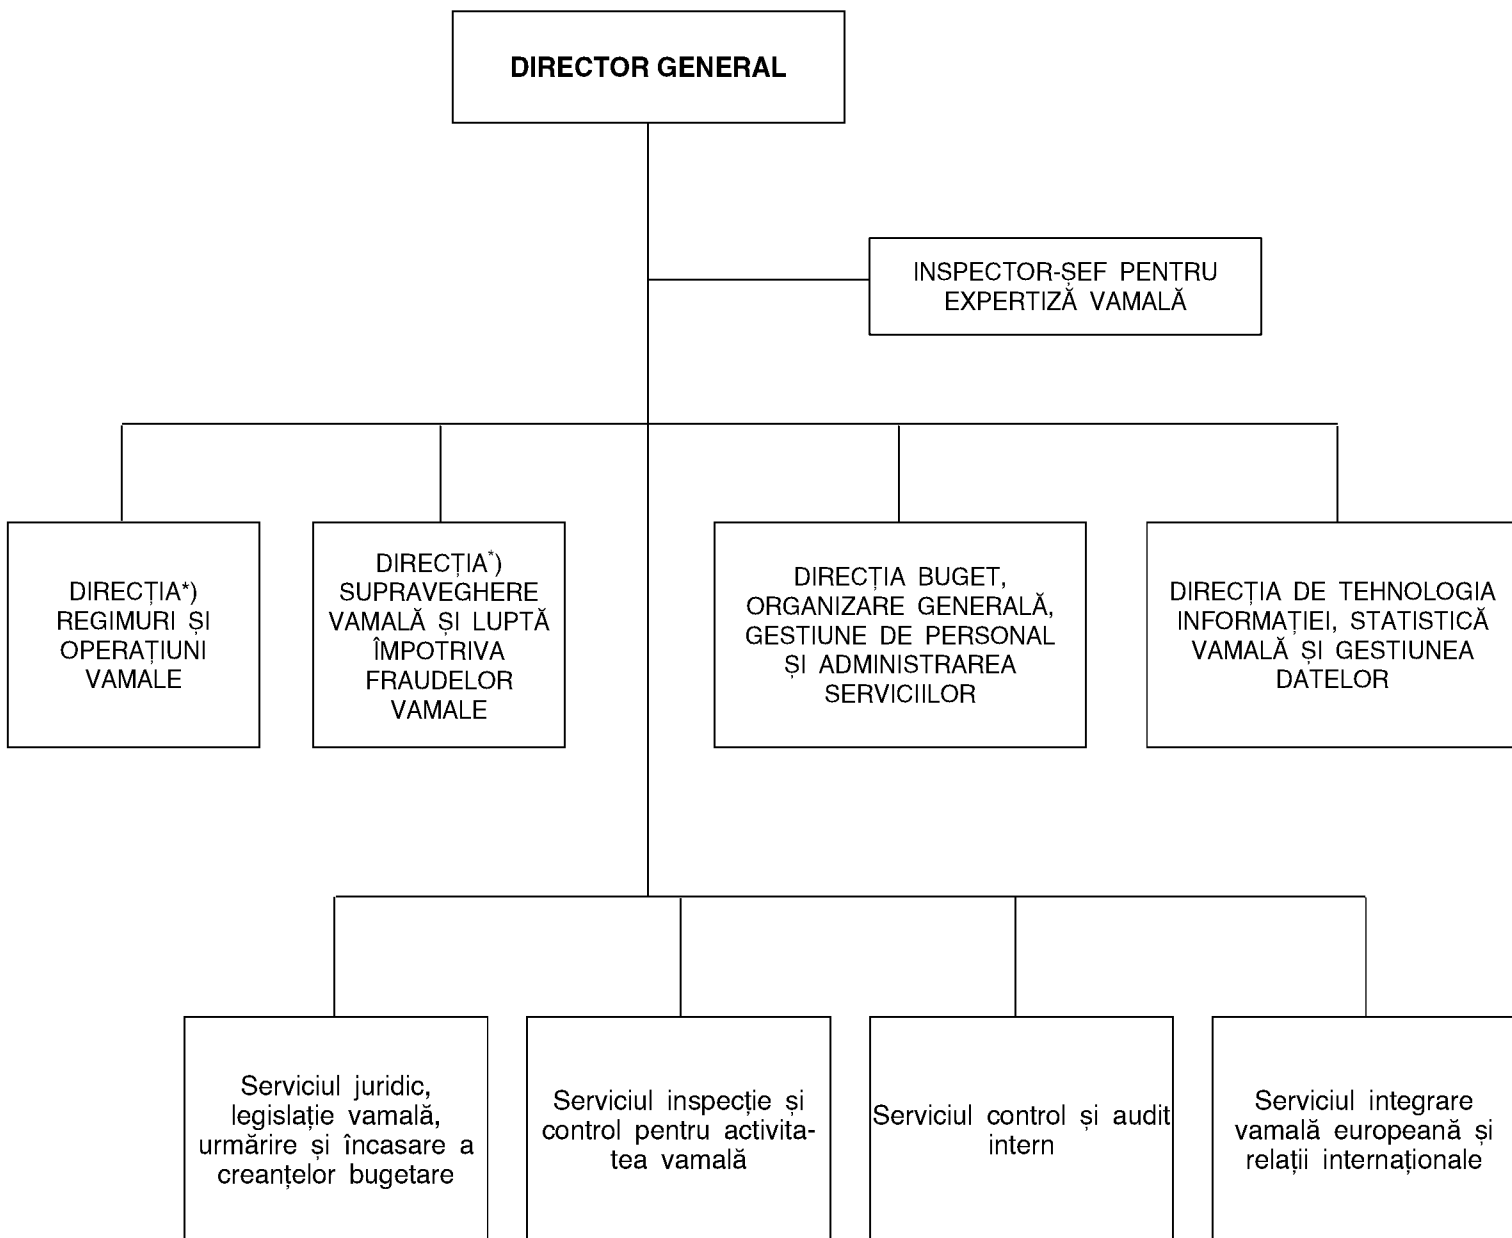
DIRECTOR GENERAL

INSPECTOR-ȘEF PENTRU EXPERTIZĂ VAMALĂ

DIRECȚIA*) REGIMURI ȘI OPERAȚIUNI VAMALE

DIRECȚIA*) SUPRAVEGHERE VAMALĂ ȘI LUPTĂ ÎMPOTRIVA FRAUDELOR VAMALE

DIRECȚIA BUGET, ORGANIZARE GENERALĂ, GESTIUNE DE PERSONAL ȘI ADMINISTRAREA SERVICIILOR

DIRECȚIA DE TEHNOLOGIA INFORMAȚIEI, STATISTICĂ VAMALĂ ȘI GESTIUNEA DATELOR

Serviciul juridic, legislație vamală, urmărire și încasare a creanțelor bugetare

Serviciul inspecție și control pentru activitatea vamală

Serviciul control și audit intern

Serviciul integrare vamală europeană și relații internaționale